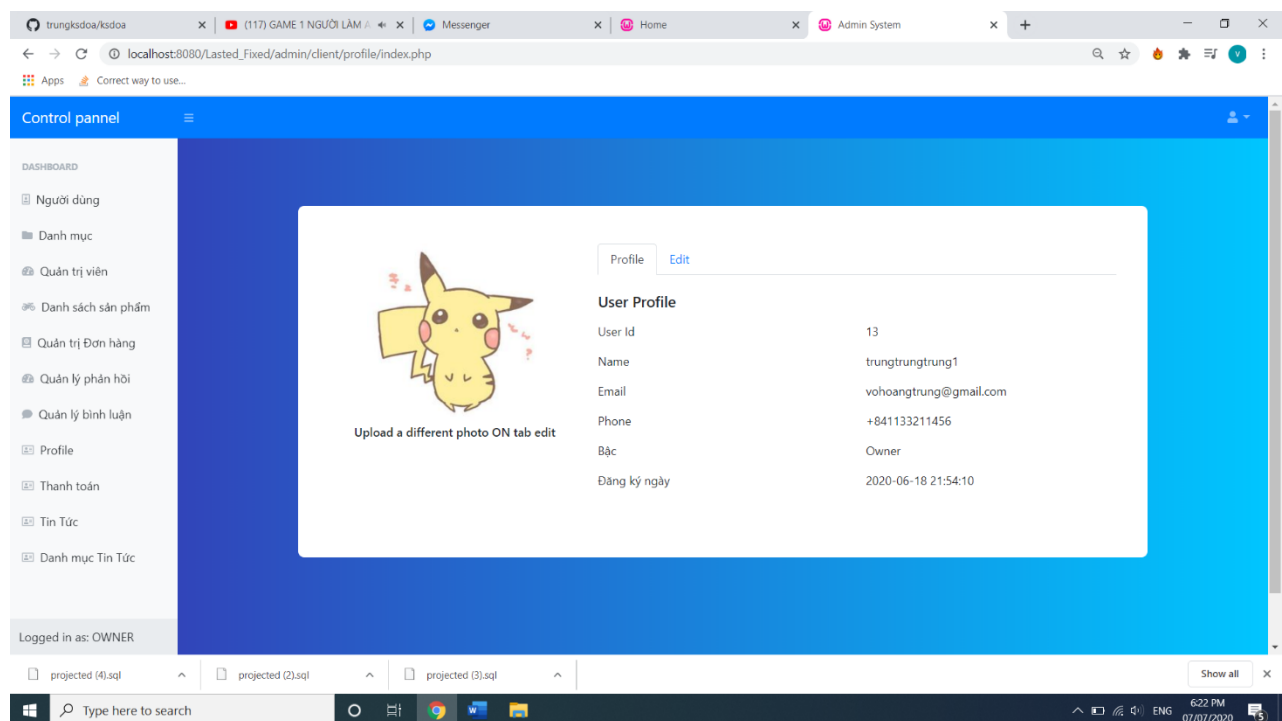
trungksdoa/ksdoa | (117) GAME 1 NGƯỜI LÀM A | Messenger | Home | Admin System

localhost:8080/Lasted_Fixed/admin/client/profile/index.php

Apps | Correct way to use...

Control pannel

DASHBOARD

Người dùng

Danh mục

Quản trị viên

Danh sách sản phẩm

Quản trị Đơn hàng

Quản lý phản hồi

Quản lý bình luận

Profile

Thanh toán

Tin Tức

Danh mục Tin Tức

Logged in as: OWNER

Upload a different photo ON tab edit

Profile | Edit

User Profile

| | |
|---|---|
| User Id | 13 |
| Name | trungtrungtrung1 |
| Email | vohoangtrung@gmail.com |
| Phone | +841133211456 |
| Bậc | Owner |
| Đăng ký ngày | 2020-06-18 21:54:10 |

projected (4).sql | projected (2).sql | projected (3).sql | Show all

Type here to search

ENG 6:22 PM 07/07/2020